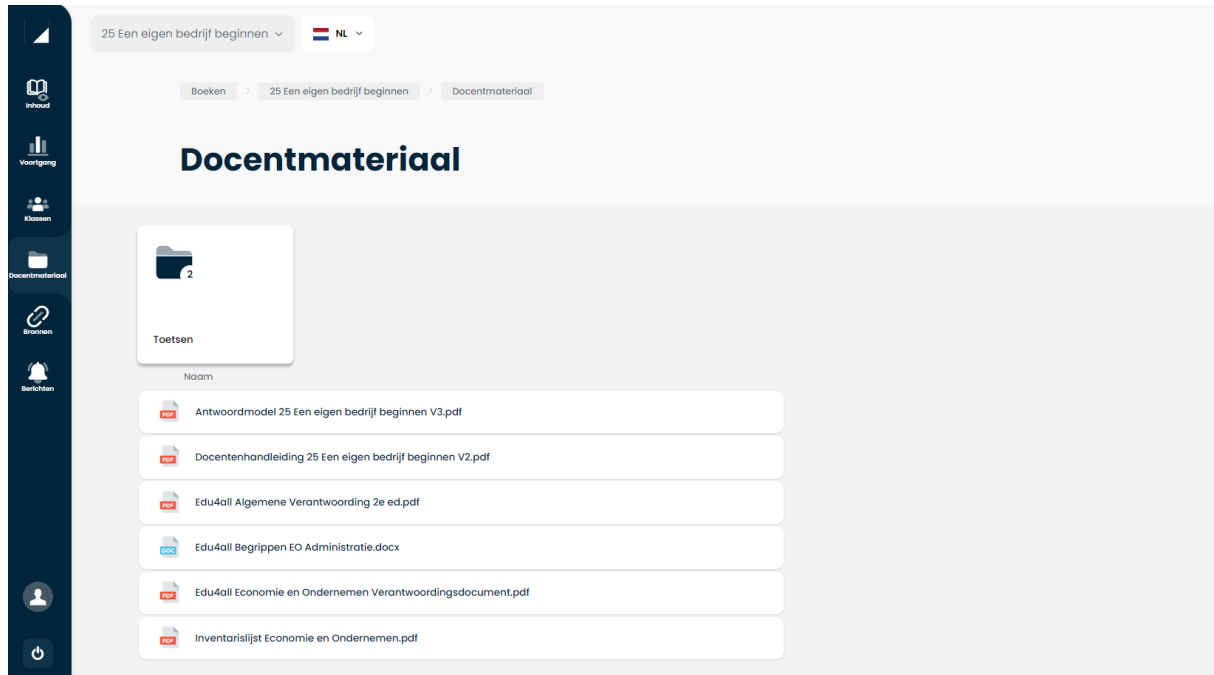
Inhoud
Voortgang
Klassen
Docentmateriaal
Bronnen
Berichten

25 Een eigen bedrijf beginnen
NL

Boeken > 25 Een eigen bedrijf beginnen > Docentmateriaal

Docentmateriaal

2
Toetsen

Naam

PDF Antwoordmodel 25 Een eigen bedrijf beginnen V3.pdf
PDF Docentenhandleiding 25 Een eigen bedrijf beginnen V2.pdf
PDF Edu4all Algemene Verantwoording 2e ed.pdf
DOC Edu4all Begrippen EO Administratie.docx
PDF Edu4all Economie en Ondernemen Verantwoordingsdocument.pdf
PDF Inventarislijst Economie en Ondernemen.pdf